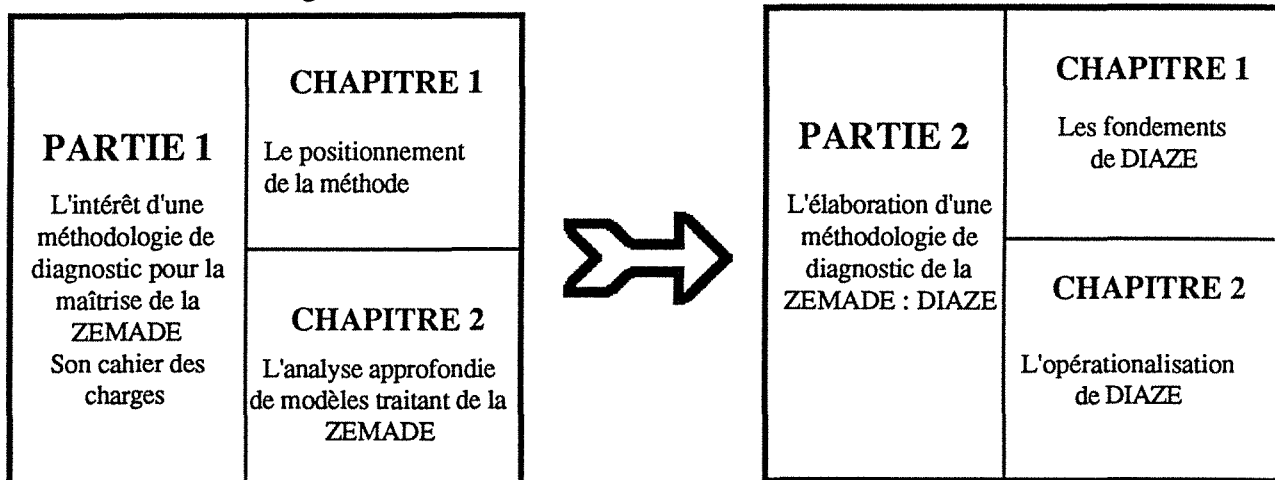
PARTIE 1

L'intérêt d'une méthodologie de diagnostic pour la maîtrise de la ZEMADE
Son cahier des charges

CHAPITRE 1

Le positionnement de la méthode

CHAPITRE 2

L'analyse approfondie de modèles traitant de la ZEMADE

PARTIE 2

L'élaboration d'une méthodologie de diagnostic de la ZEMADE : DIAZE

CHAPITRE 1

Les fondements de DIAZE

CHAPITRE 2

L'opérationalisation de DIAZE